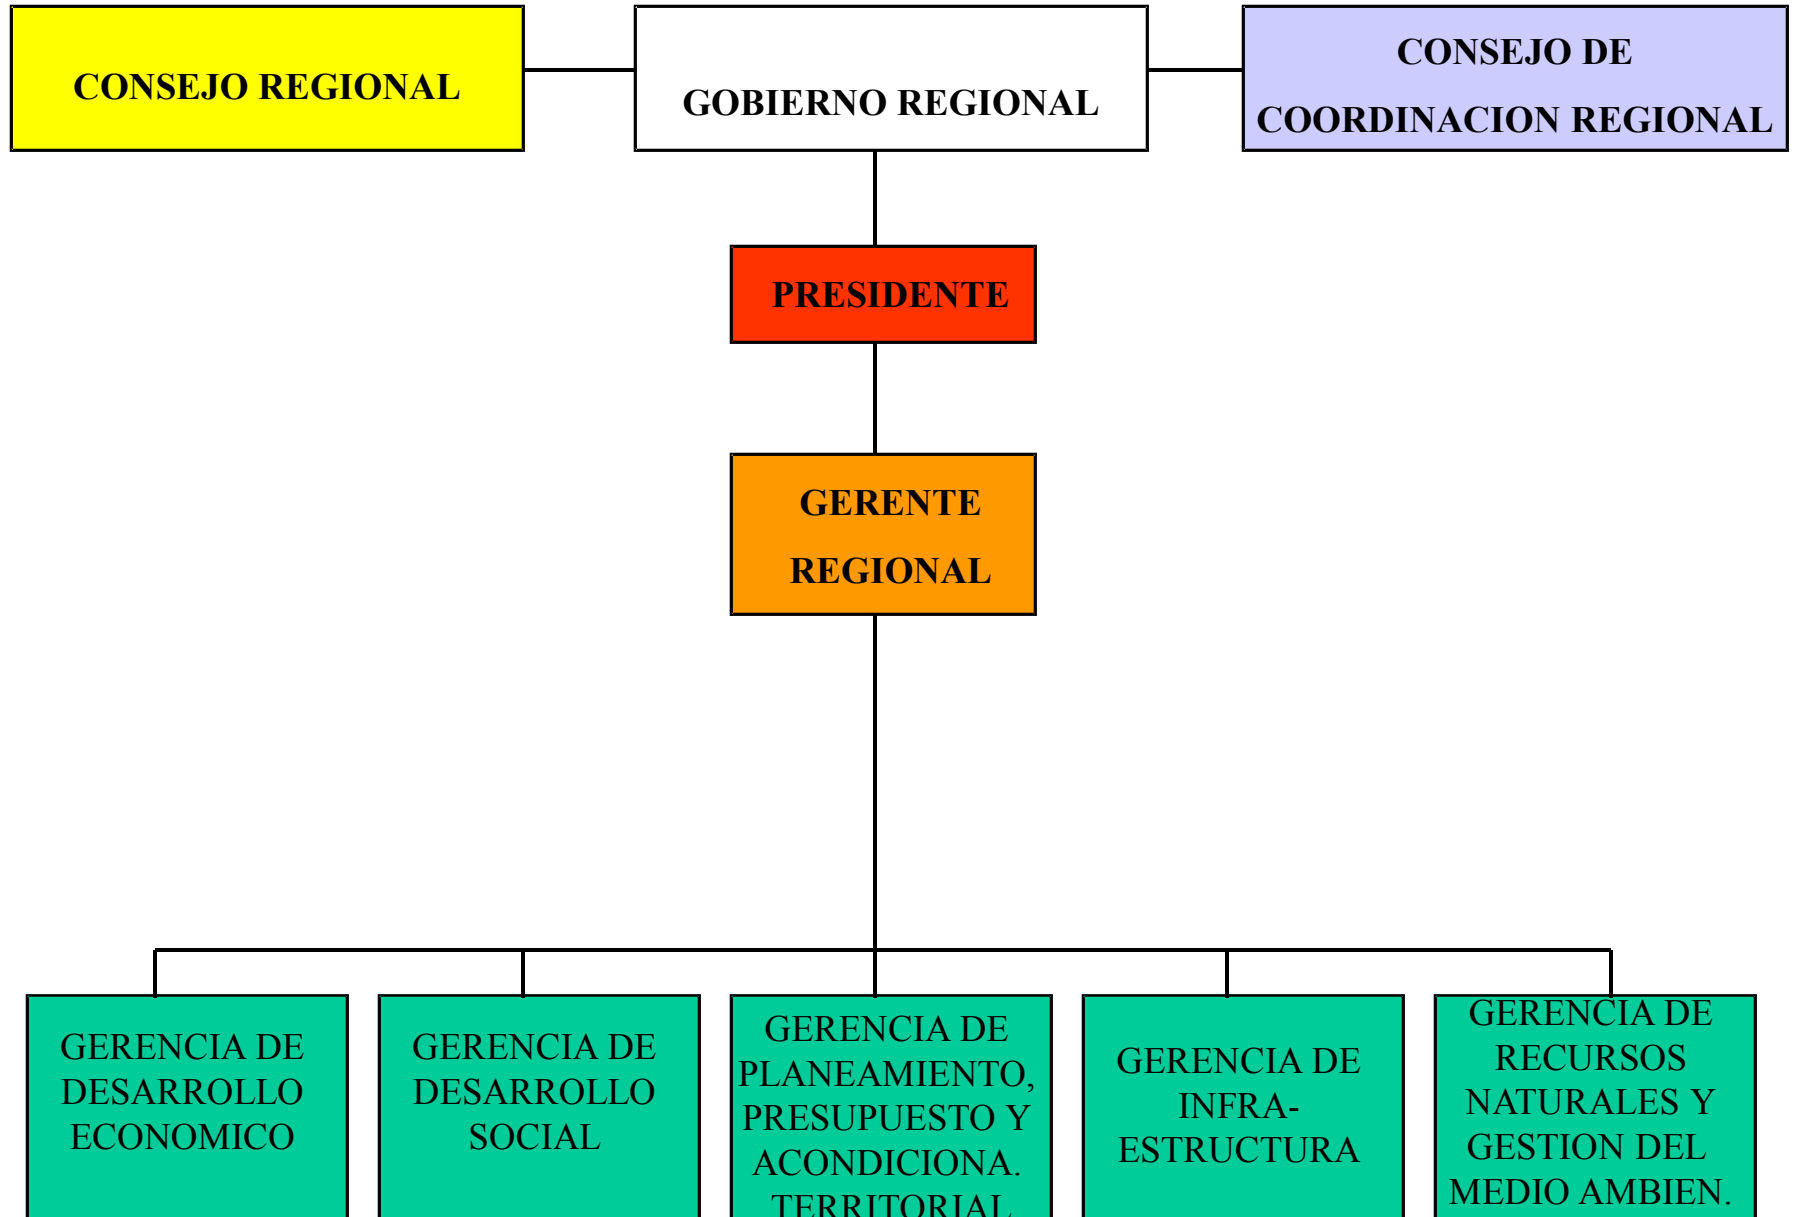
CONSEJO REGIONAL

GOBIERNO REGIONAL

CONSEJO DE COORDINACION REGIONAL

PRESIDENTE

GERENTE REGIONAL

GERENCIA DE DESARROLLO ECONOMICO

GERENCIA DE DESARROLLO SOCIAL

GERENCIA DE PLANEAMIENTO, PRESUPUESTO Y ACONDICIONA. TERRITORIAL

GERENCIA DE INFRAESTRUCTURA

GERENCIA DE RECURSOS NATURALES Y GESTION DEL MEDIO AMBIEN.